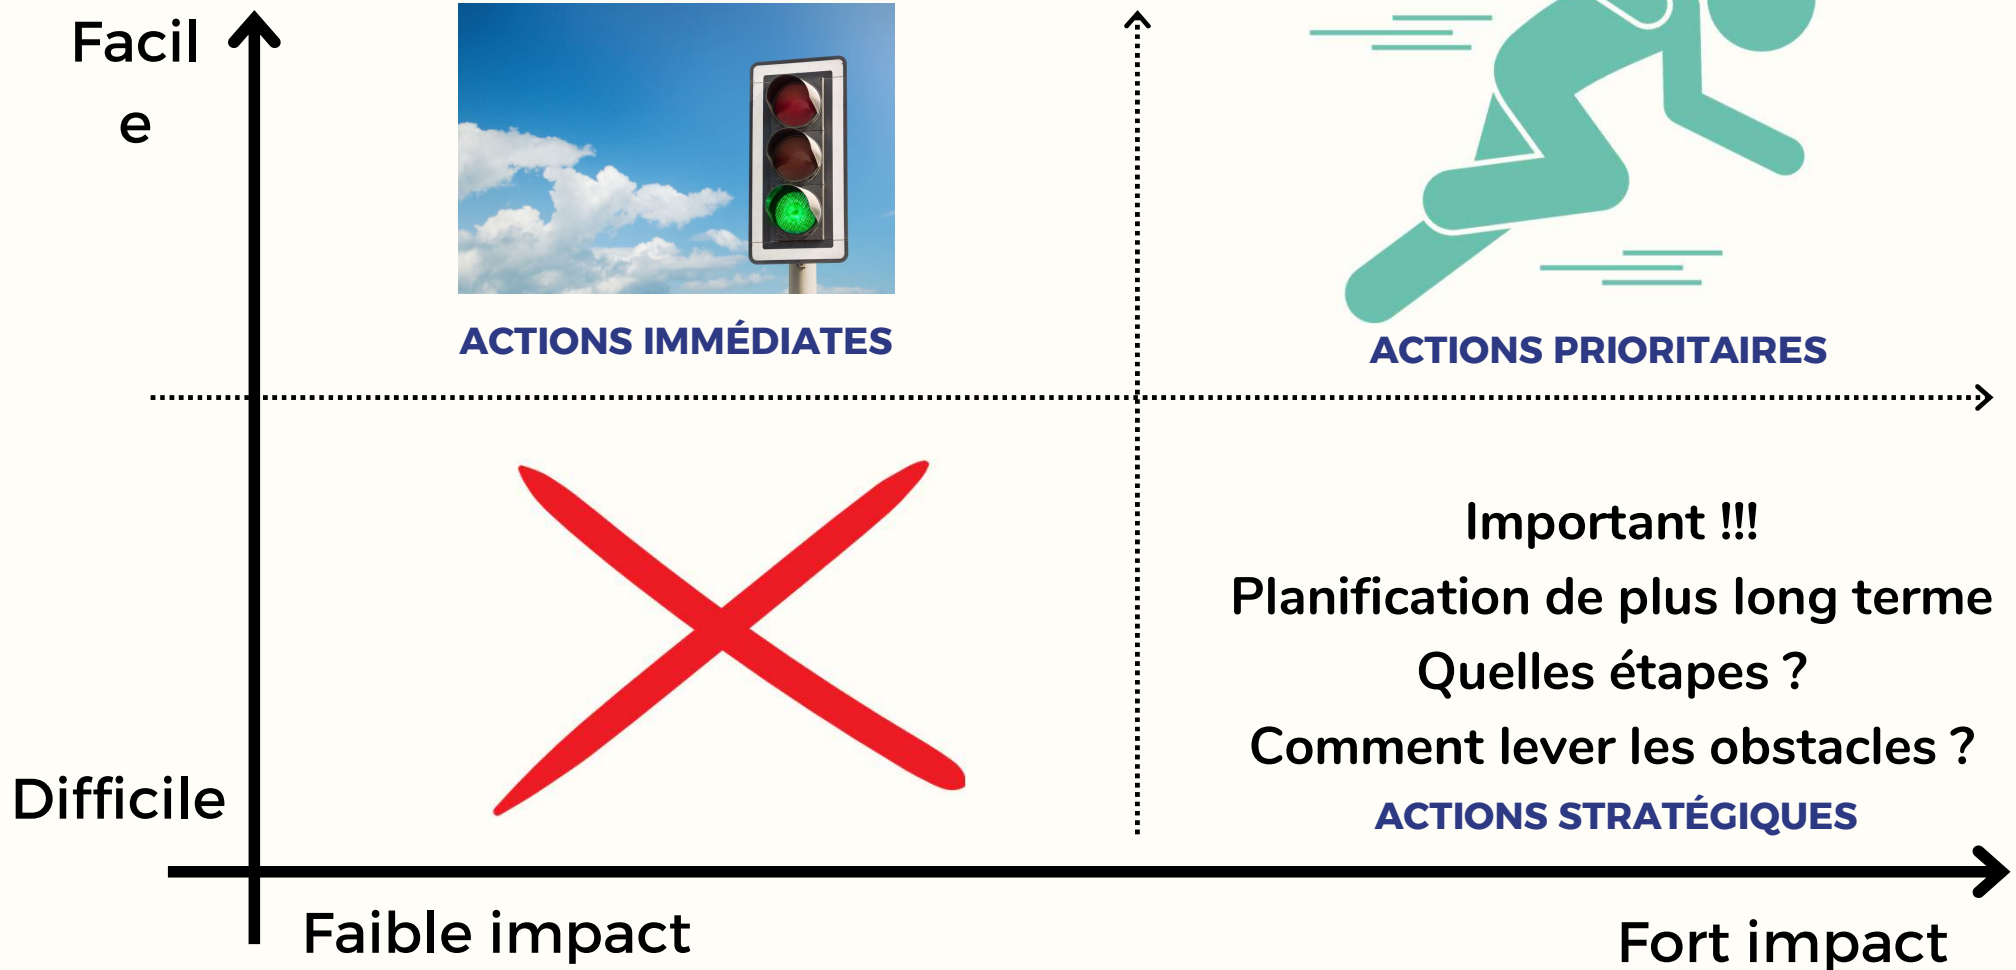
Facile

ACTIONS IMMÉDIATES

ACTIONS PRIORITAIRES

Important !!!
Planification de plus long terme
Quelles étapes ?
Comment lever les obstacles ?
ACTIONS STRATÉGIQUES

Difficile

Faible impact

Fort impact